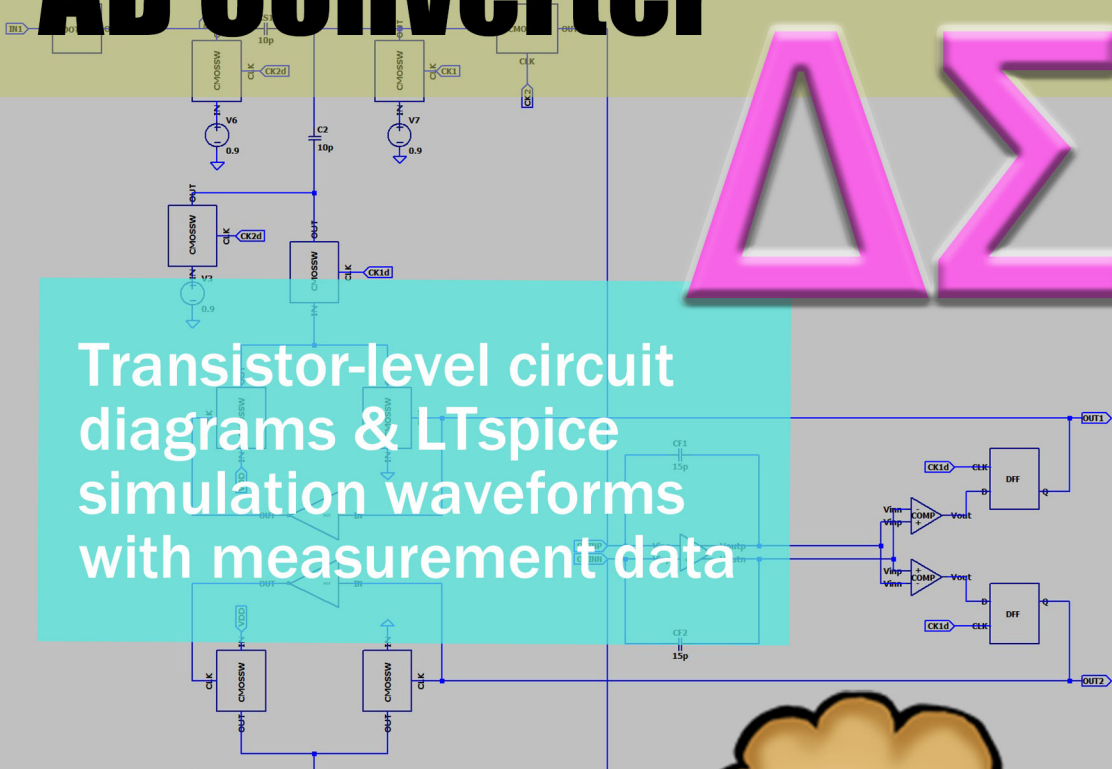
AD Converter

ΔΣ

IN1

10p

CMOSSW

CLK

CK2d

CMOSSW

CLK

CK1

CLK

CK2

V6

0.9

C2

10p

V7

0.9

OUT

CMOSSW

CLK

CK2d

OUT

CMOSSW

CLK

CK1d

V3

0.9

Transistor-level circuit diagrams & LTspice simulation waveforms with measurement data

CF1

15p

OUT1

CK1d

CLK

DFF

D

Q

Vinn

Vinp

COMP

Vout

Vinp

Vinn

COMP

Vout

D

DFF

Q

CK1d

CLK

CF2

15p

VDD

CLK

CMOSSW

CMOSSW

CLK

OUT

OUT

OUT2